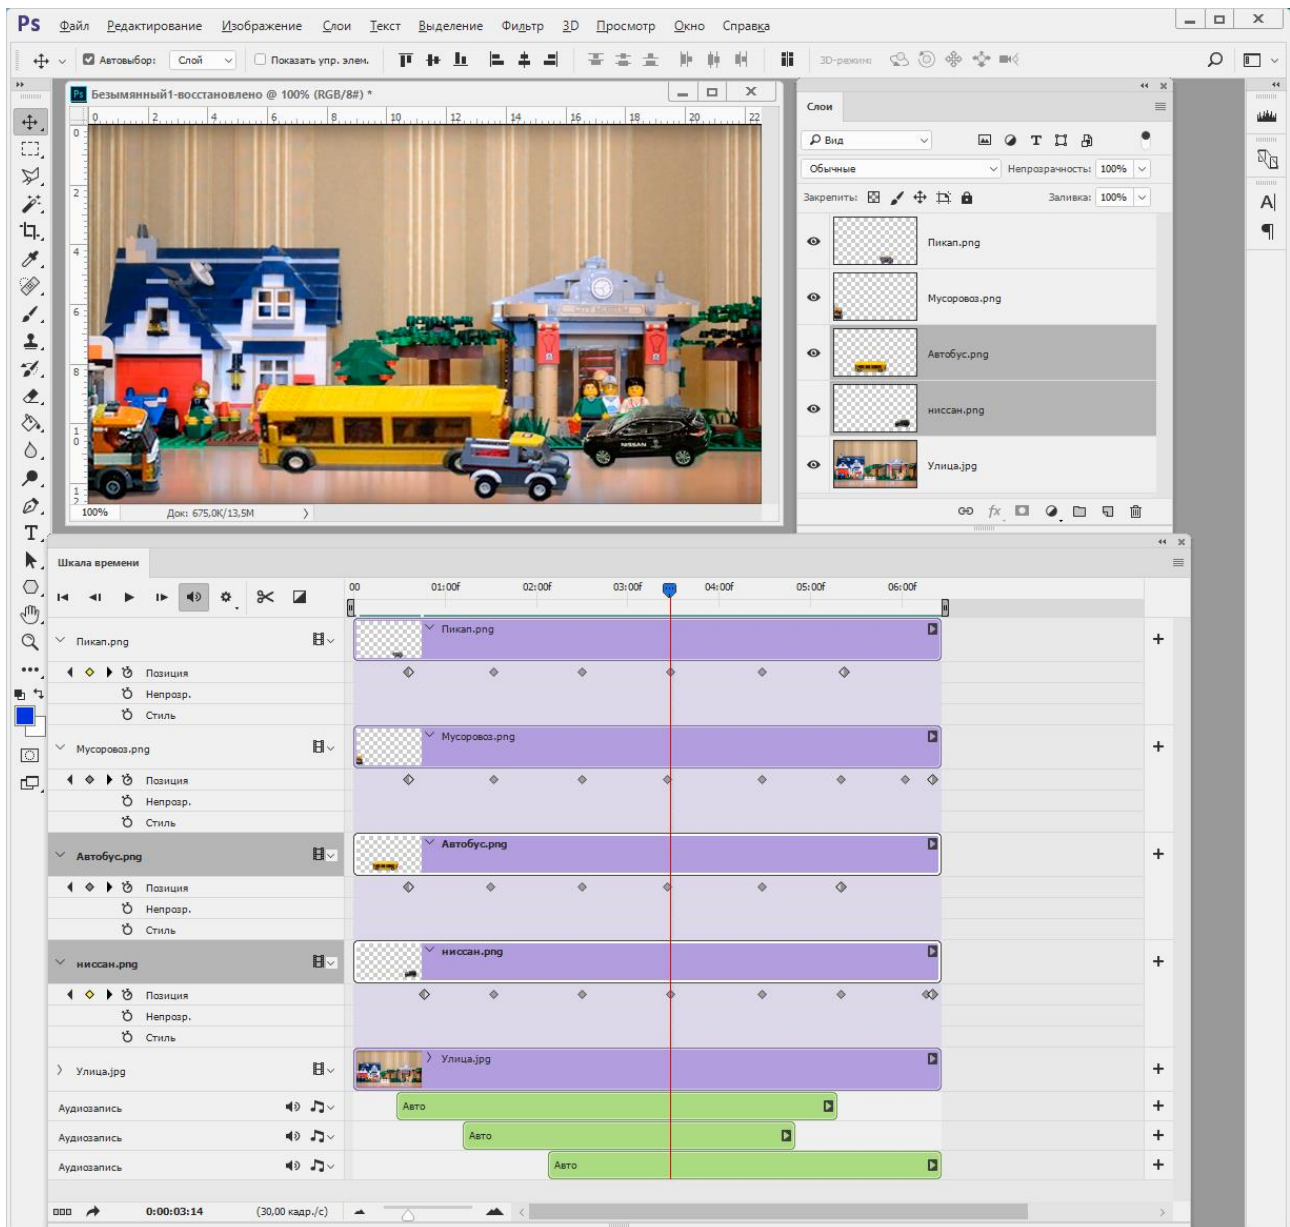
Ps Файл Редактирование Изображение Слои Текст Выделение Фильтр 3D Просмотр Окно Справка

Автовыбор: Слой Показать упр. элем. 3D-режим:

Безымянный1-восстановлено @ 100% (RGB/8#) *

0 2 4 6 8 10 12 14 16 18 20 22

100% Док: 675,0K/13,5M

Слои

Вид

Обычные Непрозрачность: 100%

Закрепить: Заливка: 100%

Пикап.png

Мусоровоз.png

Автобус.png

ниссан.png

Улица.jpg

Шкала времени

00 01:00f 02:00f 03:00f 04:00f 05:00f 06:00f

Пикап.png

Позиция

Непрозр.

Стиль

Мусоровоз.png

Позиция

Непрозр.

Стиль

Автобус.png

Позиция

Непрозр.

Стиль

ниссан.png

Позиция

Непрозр.

Стиль

Улица.jpg

Аудиозапись Авто

Аудиозапись Авто

Аудиозапись Авто

0:00:03:14 (30,00 кадр./с)